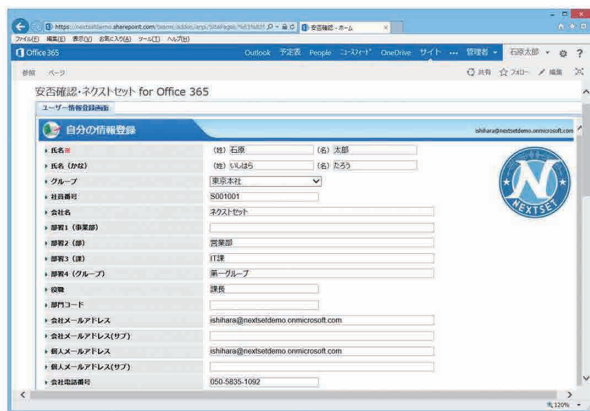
https://nextsetdemo.sharepoint.com/teams/.../SitePages/... 安否確認 - ホーム

ファイル(F) 編集(E) 表示(V) お気に入り(A) ツール(T) ヘルプ(H)

Office 365

Outlook 予定表 People ニュースフィード OneDrive サイト ... 管理者 石原太郎 ?

参照 ページ

共有 フォロー 編集

安否確認・ネクストセット for Office 365

ユーザー情報登録画面

自分の情報登録

ishihara@nextsetdemo.onmicrosoft.com

| | |
|---|---|
| 氏名※ | (姓) 石原 (名) 太郎 |
| 氏名(かな) | (姓) いしはら (名) たろう |
| グループ | 東京本社 |
| 社員番号 | S001001 |
| 会社名 | ネクストセット |
| 部署1(事業部) | |
| 部署2(部) | 営業部 |
| 部署3(課) | IT課 |
| 部署4(グループ) | 第一グループ |
| 役職 | 課長 |
| 部門コード | |
| 会社メールアドレス | ishihara@nextsetdemo.onmicrosoft.com |
| 会社メールアドレス(サブ) | |
| 個人メールアドレス | ishihara@nextsetdemo.onmicrosoft.com |
| 個人メールアドレス(サブ) | |
| 会社電話番号 | 050-5835-1092 |

NEXTSET

120%